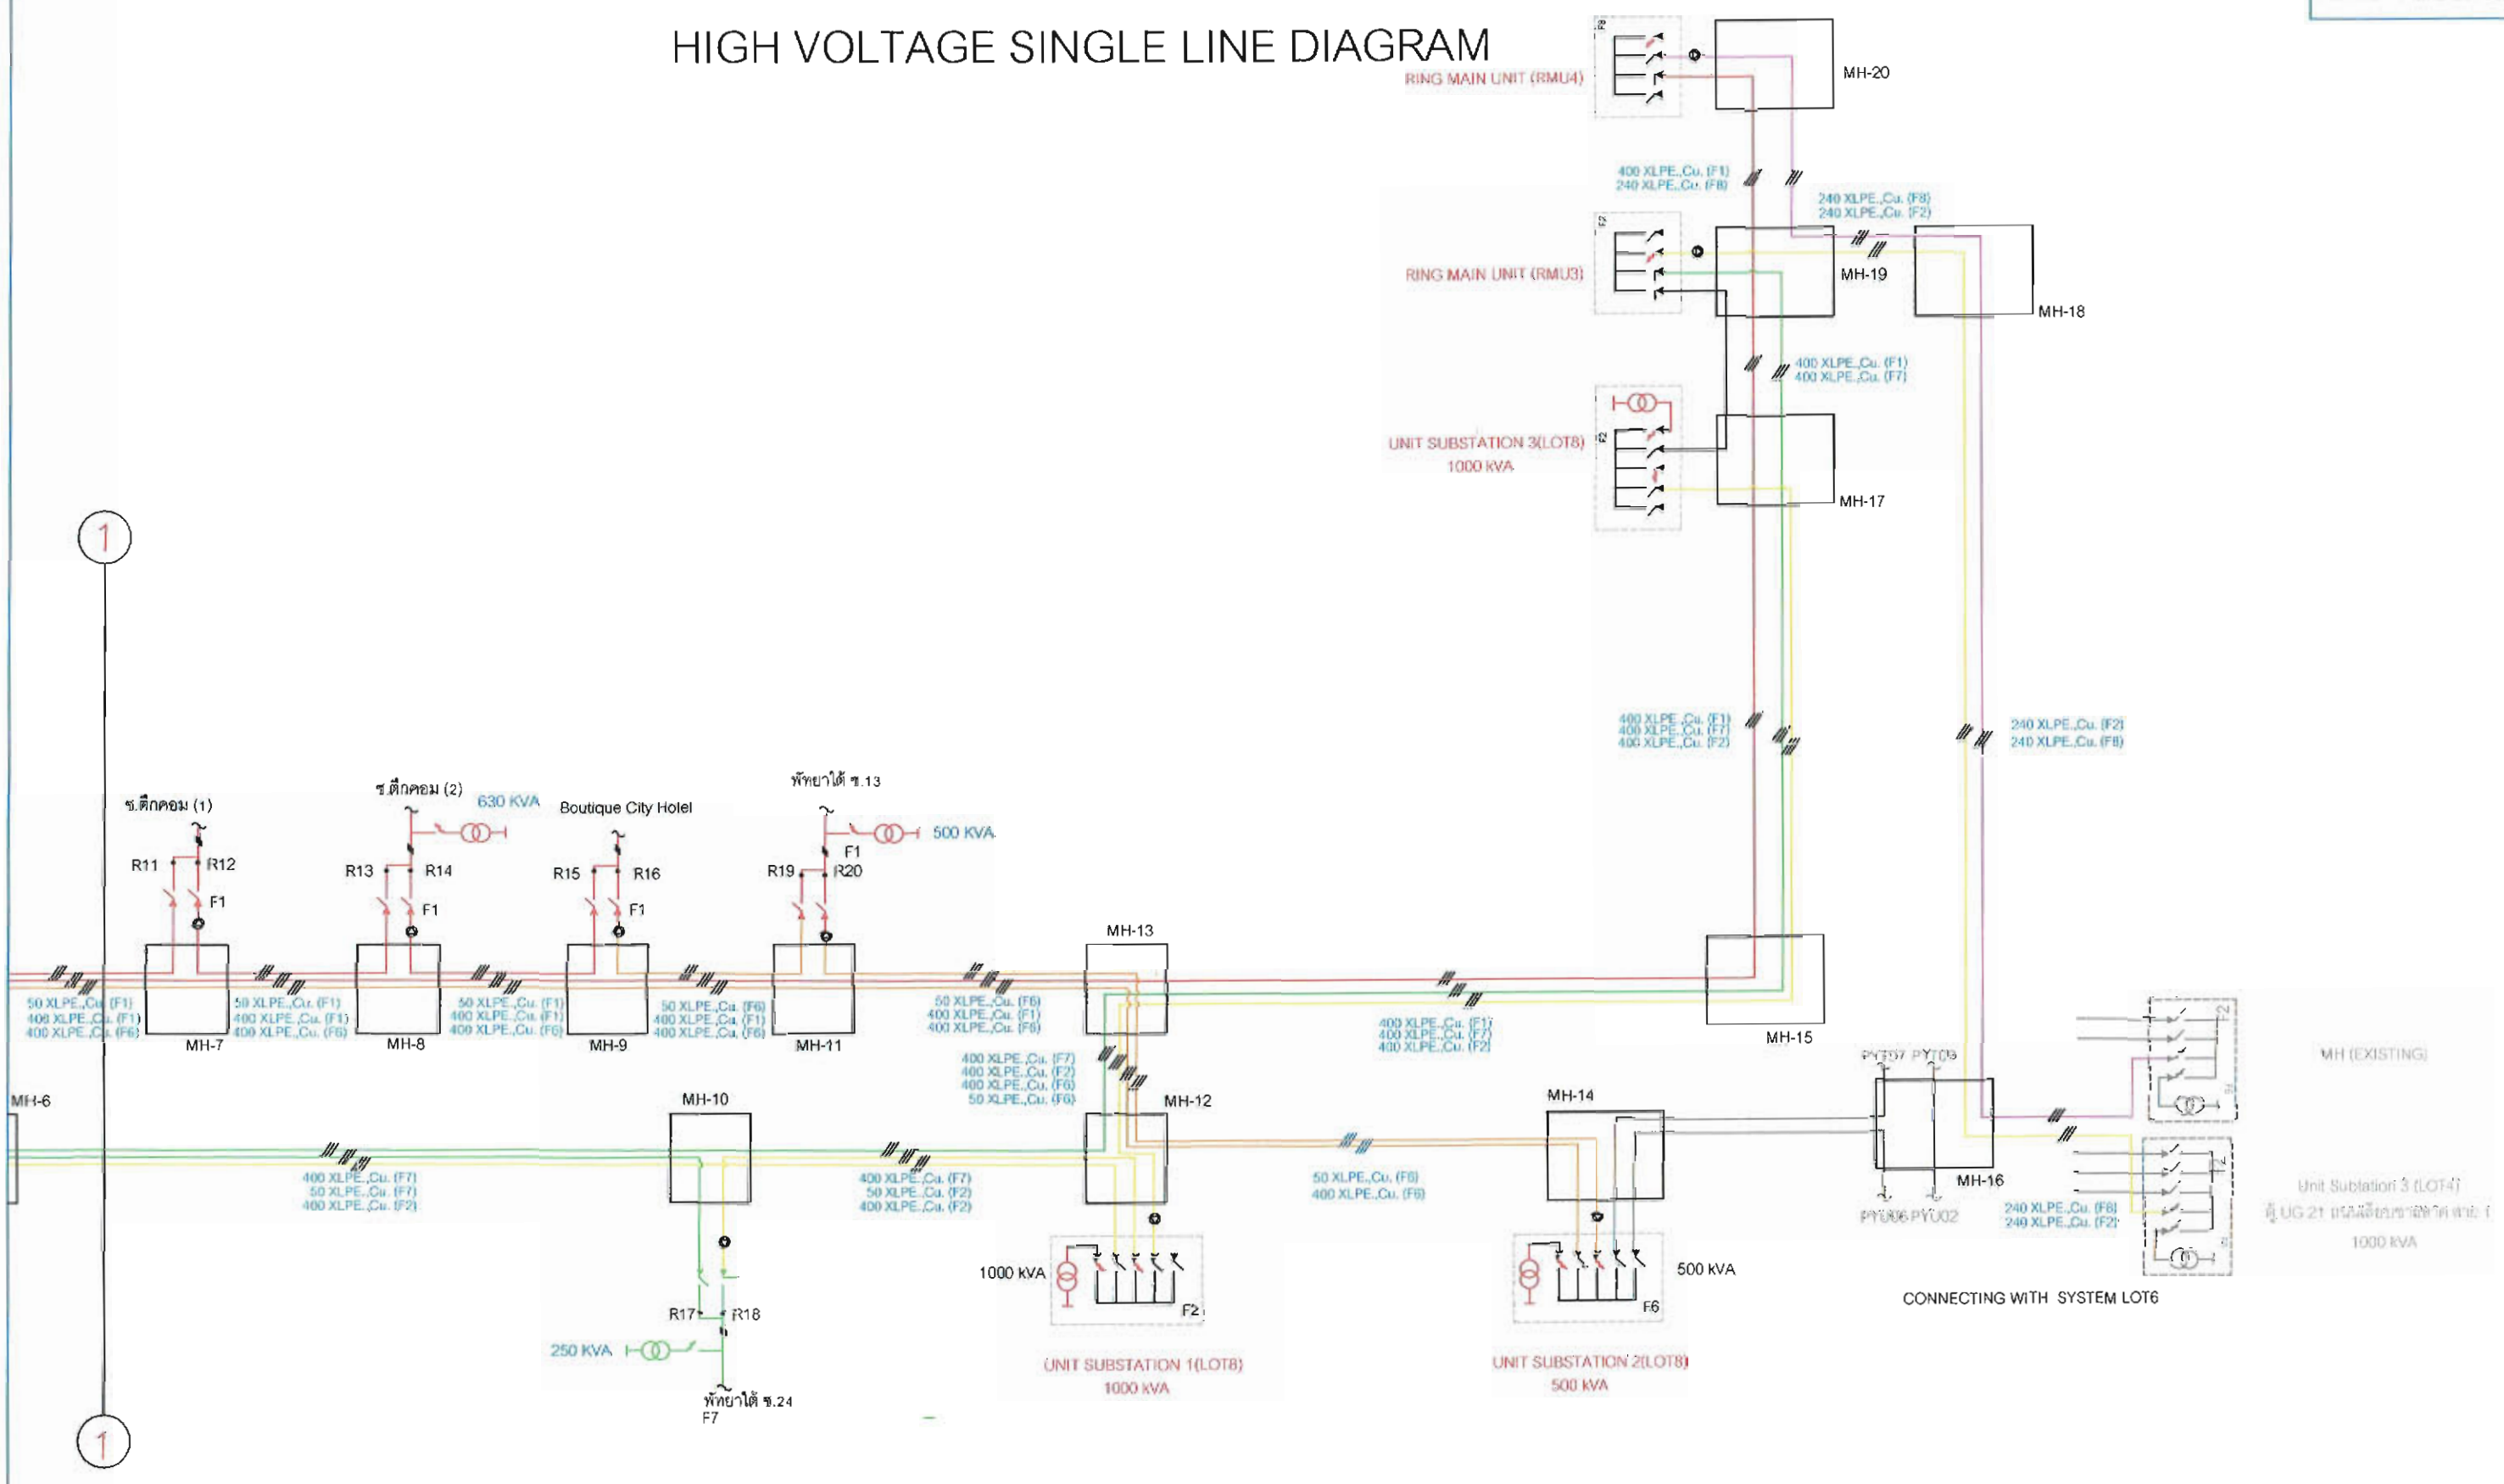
HIGH VOLTAGE SINGLE LINE DIAGRAM

RING MAIN UNIT (RMU4)
MH-20
400 XLPE.,Cu. (F1)
240 XLPE.,Cu. (F8)
240 XLPE.,Cu. (F8)
240 XLPE.,Cu. (F2)
RING MAIN UNIT (RMU3)
MH-19
MH-18
400 XLPE.,Cu. (F1)
400 XLPE.,Cu. (F7)
UNIT SUBSTATION 3(LOT8)
1000 kVA
MH-17

1

400 XLPE.,Cu. (F1)
400 XLPE.,Cu. (F7)
400 XLPE.,Cu. (F2)
240 XLPE.,Cu. (F2)
240 XLPE.,Cu. (F8)

ซ.ตึกคอม (1)
ซ.ตึกคอม (2)
630 KVA
Boutique City Hotel
พัทยาใต้ ซ.13
500 KVA
R11 R12 F1
R13 R14 F1
R15 R16 F1
R19 F1 R20

50 XLPE.,Cu. (F1)
400 XLPE.,Cu. (F1)
400 XLPE.,Cu. (F6)
MH-7
50 XLPE.,Cu. (F1)
400 XLPE.,Cu. (F1)
400 XLPE.,Cu. (F6)
MH-8
50 XLPE.,Cu. (F1)
400 XLPE.,Cu. (F1)
400 XLPE.,Cu. (F6)
MH-9
50 XLPE.,Cu. (F6)
400 XLPE.,Cu. (F1)
400 XLPE.,Cu. (F6)
MH-11
50 XLPE.,Cu. (F6)
400 XLPE.,Cu. (F1)
400 XLPE.,Cu. (F6)
MH-13
400 XLPE.,Cu. (F1)
400 XLPE.,Cu. (F7)
400 XLPE.,Cu. (F2)
MH-15
400 XLPE.,Cu. (F7)
400 XLPE.,Cu. (F2)
400 XLPE.,Cu. (F6)
50 XLPE.,Cu. (F6)
MH-6
MH-10
MH-12
MH-14
PYT07 PYT09
MH (EXISTING)
MH-16
PYU06 PYU02
240 XLPE.,Cu. (F8)
240 XLPE.,Cu. (F2)
Unit Subtation 3 (LOT4)
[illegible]
1000 kVA
400 XLPE.,Cu. (F7)
50 XLPE.,Cu. (F7)
400 XLPE.,Cu. (F2)
400 XLPE.,Cu. (F7)
50 XLPE.,Cu. (F2)
400 XLPE.,Cu. (F2)
50 XLPE.,Cu. (F6)
400 XLPE.,Cu. (F6)
1000 kVA
F2
500 kVA
F6
CONNECTING WITH SYSTEM LOT6
R17 R18
250 KVA
พัทยาใต้ ซ.24
F7
UNIT SUBSTATION 1(LOT8)
1000 kVA
UNIT SUBSTATION 2(LOT8)
500 kVA

1